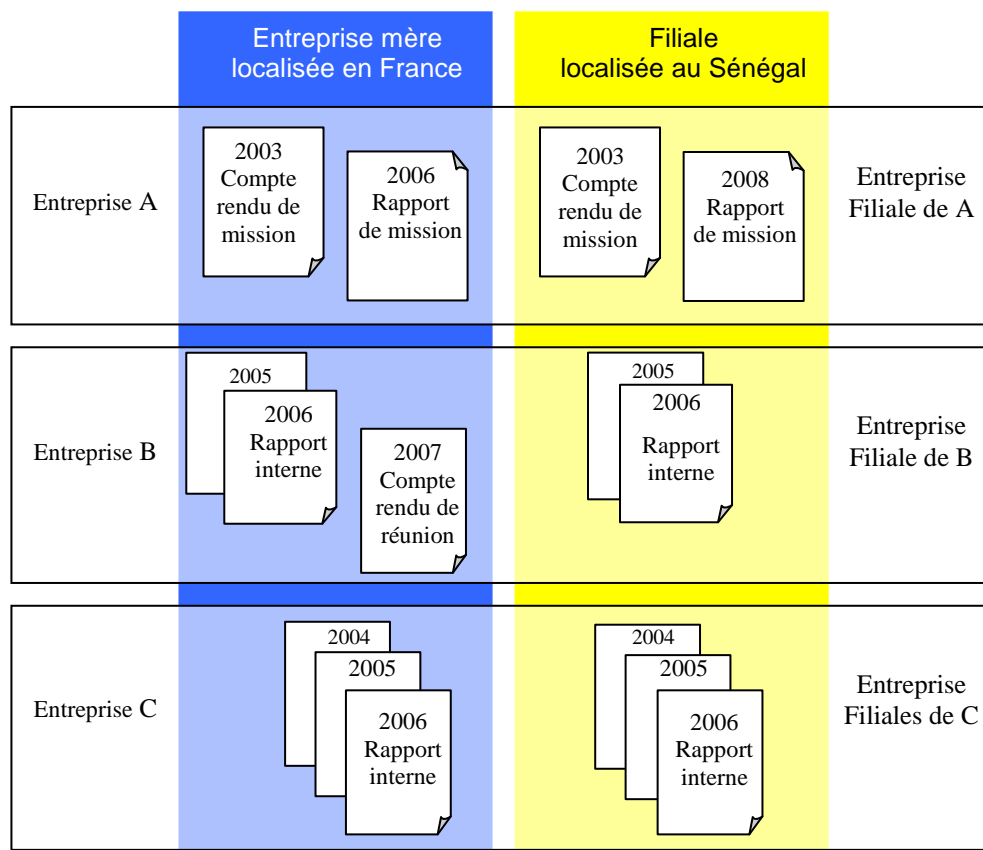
Entreprise mère localisée en France

Filiale localisée au Sénégal

Entreprise A

2003 Compte rendu de mission

2006 Rapport de mission

2003 Compte rendu de mission

2008 Rapport de mission

Entreprise Filiale de A

Entreprise B

2005

2006 Rapport interne

2007 Compte rendu de réunion

2005

2006 Rapport interne

Entreprise Filiale de B

Entreprise C

2004

2005

2006 Rapport interne

2004

2005

2006 Rapport interne

Entreprise Filiales de C